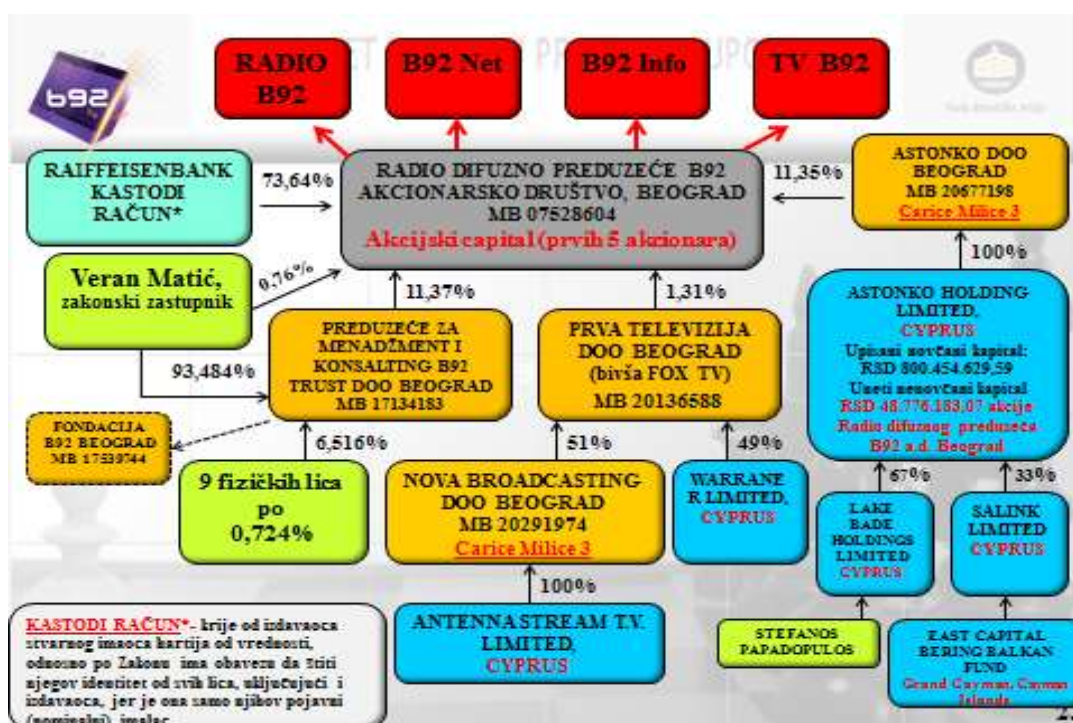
b92

RADIO B92

B92 Net

B92 Info

TV B92

RAIFFEISENBANK KASTODI RAČUN*

73,64%

RADIO DIFUZNO PREDUZEĆE B92 AKCIONARSKO DRUŠTVO, BEOGRAD MB 07528604

Akcijski capital (prvih 5 akcionara)

11,35%

ASTONKO DOO BEOGRAD MB 20677198 Carice Milice 3

100%

Veran Matić, zakonski zastupnik

0,76%

11,37%

1,31%

PREDUZEĆE ZA MENADŽMENT I KONSALTING B92 TRUST DOO BEOGRAD MB 17134183

PRVA TELEVIZIJA DOO BEOGRAD (bivša FOX TV) MB 20136588

ASTONKO HOLDING LIMITED, CYPRUS Upisani novčani kapital: RSD 800.454.629,59 Uneti nenovčani kapital RSD 48.776.183,07 akcije Radio difuznog preduzeća B92 a.d. Beograd

93,484%

FONDACIJA B92 BEOGRAD MB 17539744

6,516%

51%

49%

67%

33%

9 fizičkih lica po 0,724%

NOVA BROADCASTING DOO BEOGRAD MB 20291974 Carice Milice 3

WARRANE R LIMITED, CYPRUS

LAKE BADE HOLDINGS LIMITED CYPRUS

SALINK LIMITED CYPRUS

100%

KASTODI RAČUN* - krije od izdavaoca stvarnog imaoca hartija od vrednosti, odnosno po Zakonu ima obavezu da štiti njegov identitet od svih lica, uključujući i izdavaoca, jer je ona samo njihov pojavni (nominalni) imalac

ANTENNA STREAM T.V. LIMITED, CYPRUS

STEFANOS PAPADOPULOS

EAST CAPITAL BERING BALKAN FUND Grand Cayman, Cayman Islands

2